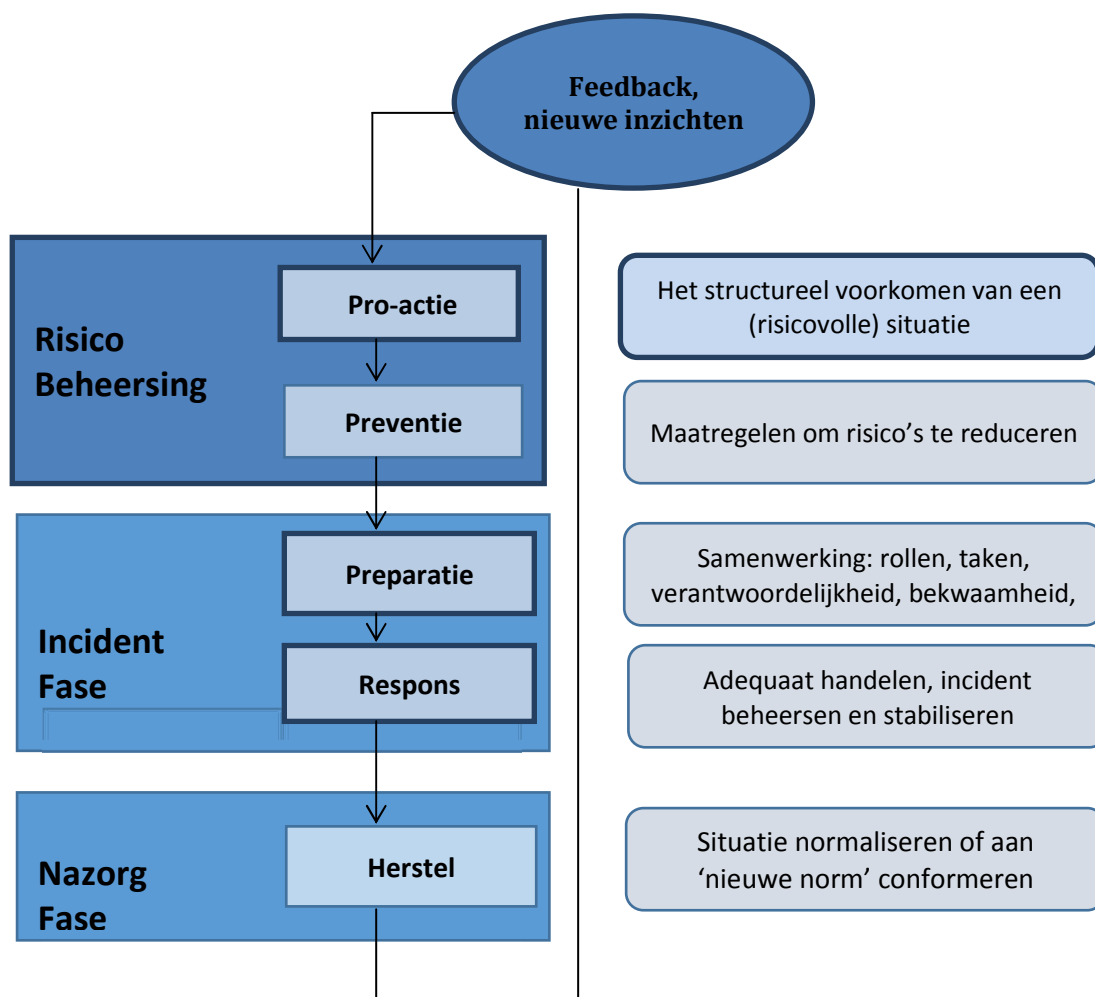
Feedback, nieuwe inzichten

Risico Beheersing

Pro-actie

Preventie

Incident Fase

Preparatie

Respons

Nazorg Fase

Herstel

Het structureel voorkomen van een (risicovolle) situatie

Maatregelen om risico's te reduceren

Samenwerking: rollen, taken, verantwoordelijkheid, bekwaamheid,

Adequaat handelen, incident beheersen en stabiliseren

Situatie normaliseren of aan 'nieuwe norm' conformeren